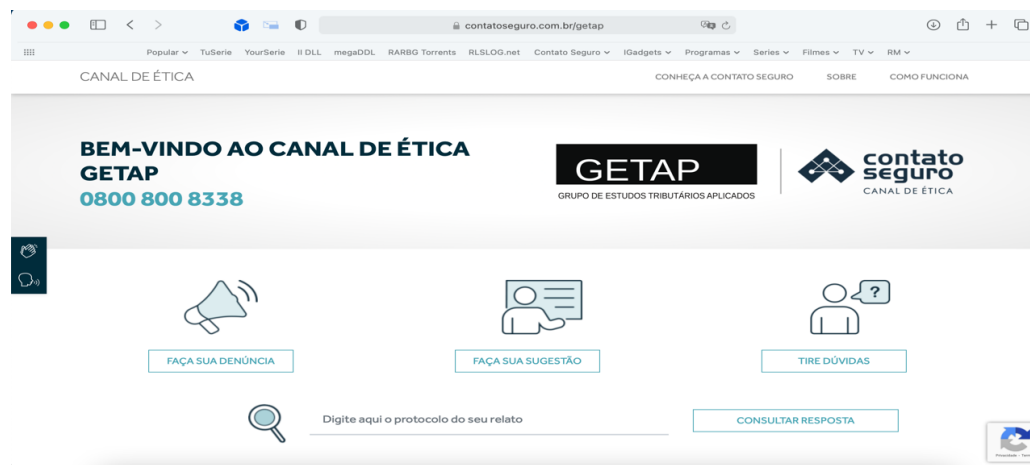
contatoseguro.com.br/getap

Popular ⌄ TuSerie YourSerie ll DLL megaDDL RARBG Torrents RLSLOG.net Contato Seguro ⌄ IGadgets ⌄ Programas ⌄ Series ⌄ Filmes ⌄ TV ⌄ RM ⌄

CANAL DE ÉTICA

CONHEÇA A CONTATO SEGURO SOBRE COMO FUNCIONA

BEM-VINDO AO CANAL DE ÉTICA GETAP
0800 800 8338

GETAP
GRUPO DE ESTUDOS TRIBUTÁRIOS APLICADOS

contato seguro
CANAL DE ÉTICA

?

FAÇA SUA DENÚNCIA

FAÇA SUA SUGESTÃO

TIRE DÚVIDAS

Digite aqui o protocolo do seu relato

CONSULTAR RESPOSTA

Privacidade - Termos